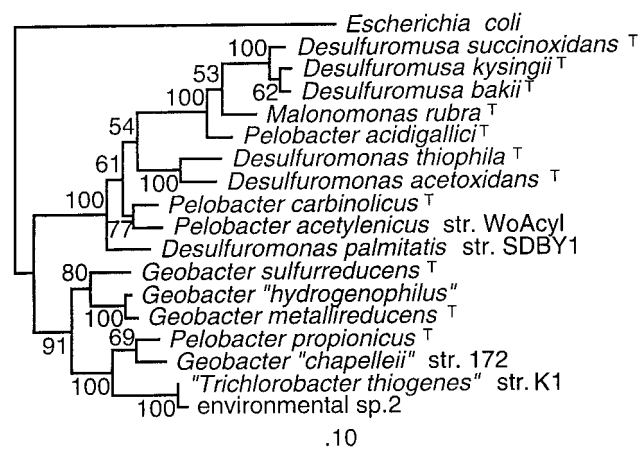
Escherichia coli
100 Desulfuromusa succinoxidans T
53 Desulfuromusa kysingii T
62 Desulfuromusa bakii T
100 Malonomonas rubra T
54 Pelobacter acidigallici T
61 Desulfuromonas thiophila T
100 Desulfuromonas acetoxidans T
100 Pelobacter carbinolicus T
77 Pelobacter acetylenicus str. WoAcyl
Desulfuromonas palmitatis str. SDBY1
80 Geobacter sulfurreducens T
Geobacter "hydrogenophilus"
100 Geobacter metallireducens T
69 Pelobacter propionicus T
91 Geobacter "chapelleii" str. 172
100 "Trichlorobacter thiogenes" str. K1
100 environmental sp.2
.10